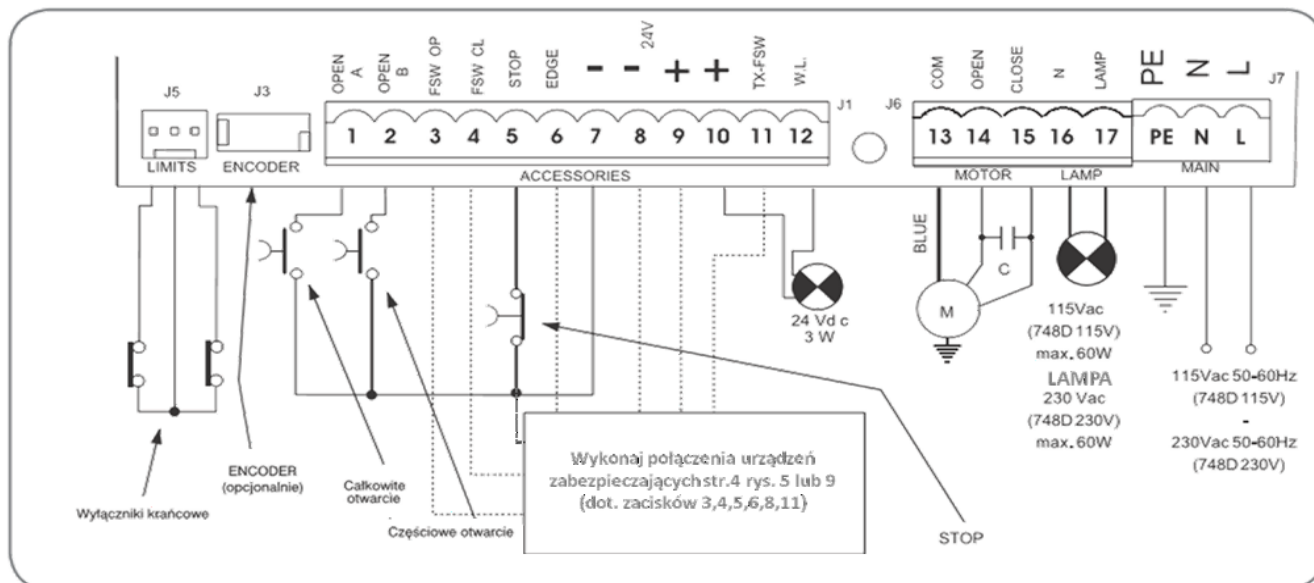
J5
J3
LIMITS
ENCODER

OPEN A
OPEN B
FSW OP
FSW CL
STOP
EDGE
24V
–
–
+
+
TX-FSW
W.L.
J1

1 2 3 4 5 6 7 8 9 10 11 12
ACCESSORIES

J6
COM
OPEN
CLOSE
N
LAMP
PE
N
L
J7

13 14 15 16 17
PE N L
MOTOR
LAMP
MAIN

BLUE
C
M

24 Vd c
3 W

115Vac
(748D 115V)
max. 60W
LAMPA
230 Vac
(748D 230V)
max. 60W

115Vac 50-60Hz
(748D 115V)
-
230Vac 50-60Hz
(748D 230V)

Wykonaj połączenia urządzeń zabezpieczającychstr.4 rys. 5 lub 9 (dot. zacisków 3,4,5,6,8,11)

Wyłączniki krańcowe

ENCODER
(opcjonalnie)

Całkowite
otwarcie

Częściowe otwarcie

STOP